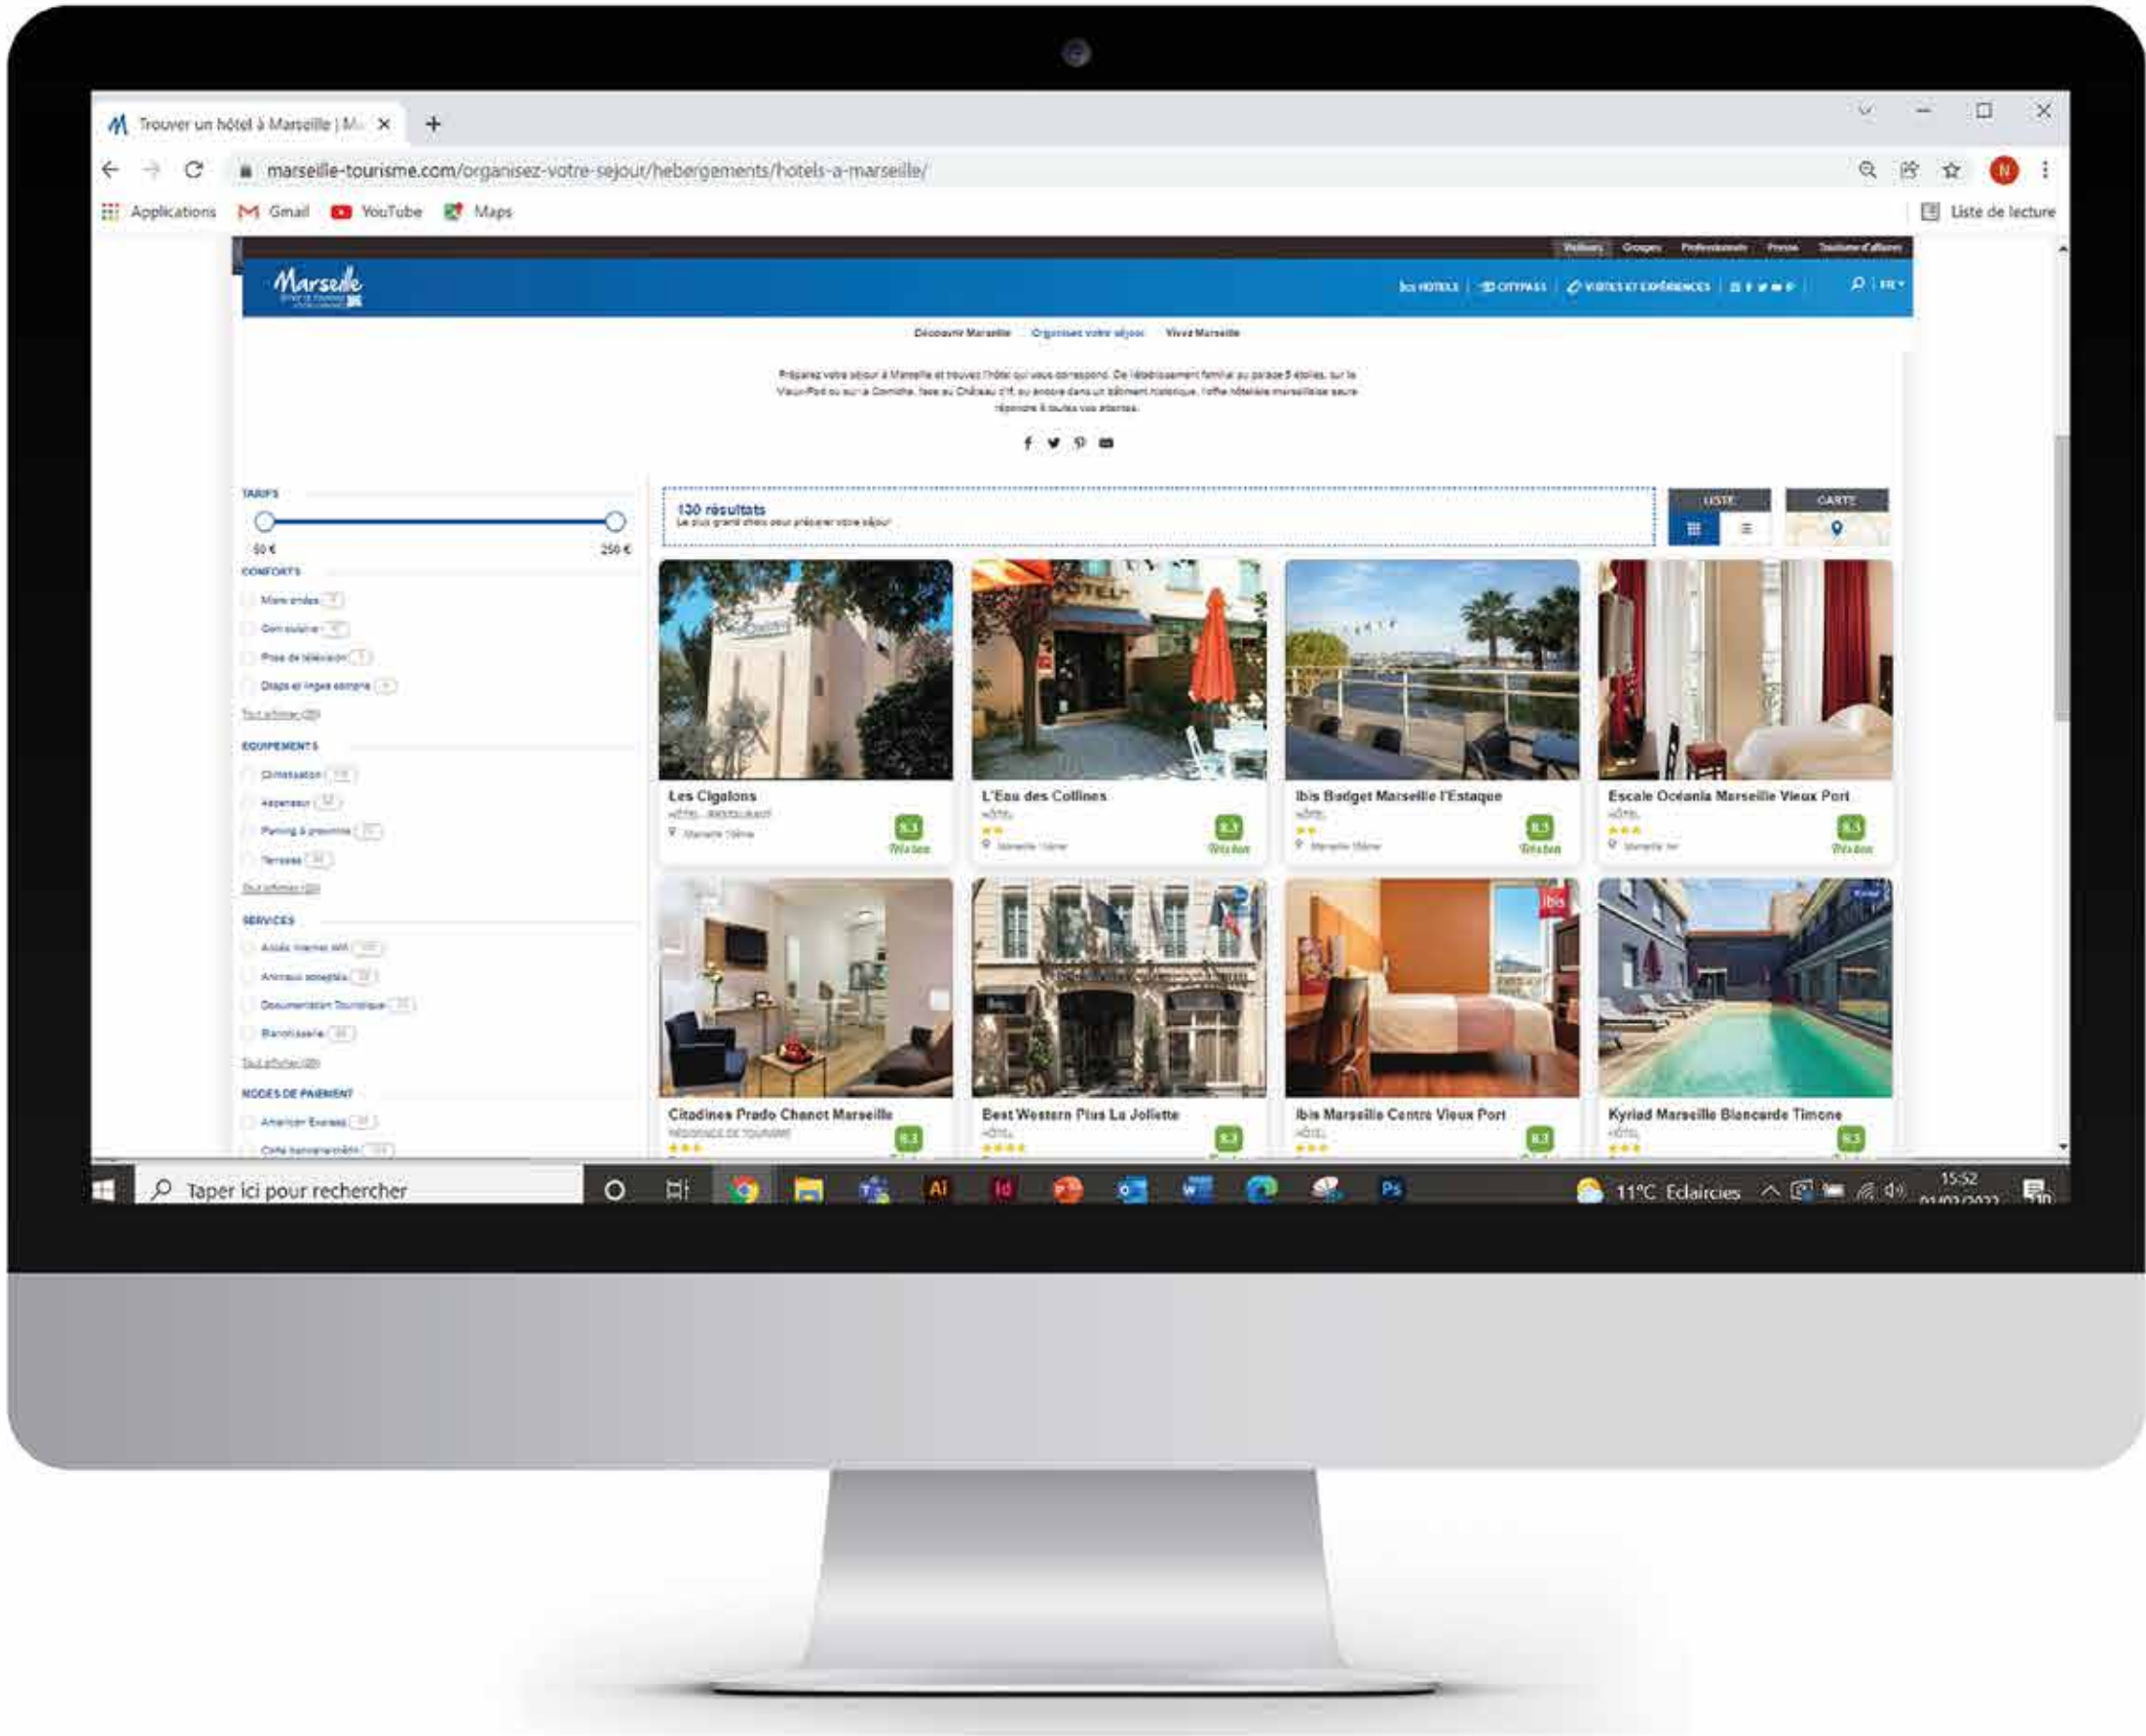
Trouver un hôtel à Marseille | M...

marseille-tourisme.com/organisez-votre-sejour/hebergements/hotels-a-marseille/

Applications Gmail YouTube Maps

Liste de lecture

Marseille

Découvrir Marseille Organisez votre séjour Vivez Marseille

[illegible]

TARIFS

50 € 250 €

CONFORTS

EQUIPEMENTS

SERVICES

MODES DE PAIEMENT

130 résultats
Le plus grand choix pour préparer votre séjour

LISTE

CARTE

Les Cigalons

8.3

L'Eau des Collines

8.3

Ibis Budget Marseille l'Estaque

8.3

Escale Océania Marseille Vieux Port

8.3

Citadines Prado Chanot Marseille

8.3

Best Western Plus La Joliette

8.3

Ibis Marseille Centre Vieux Port

8.3

Kyriad Marseille Blancarde Timone

8.3

Taper ici pour rechercher

11°C Eclaircies

15:52